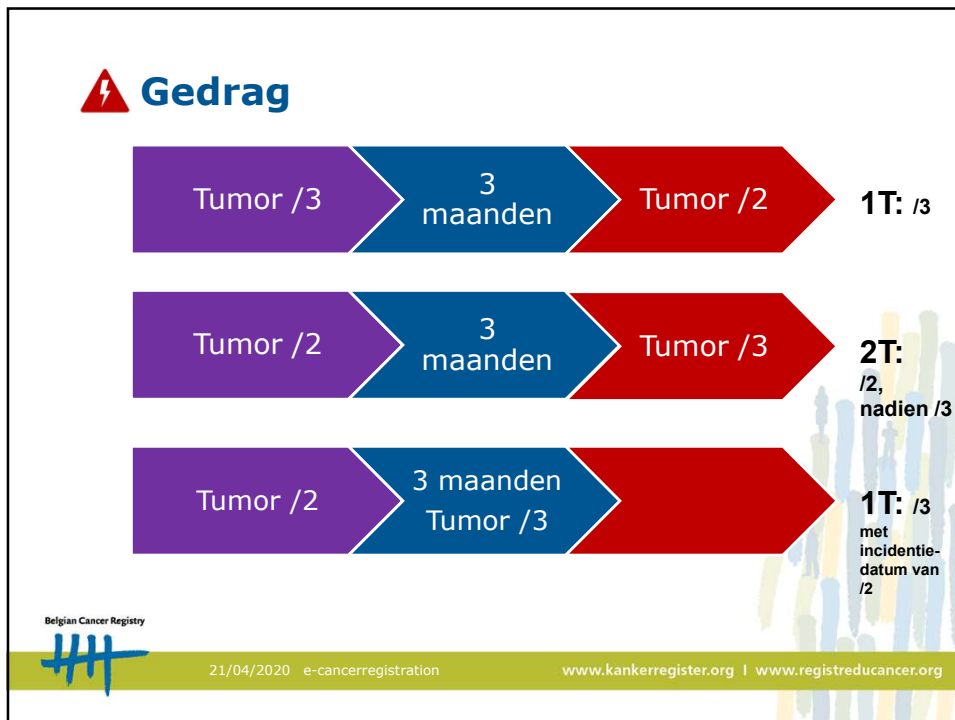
Gedrag

Tumor /3

3 maanden

Tumor /2

1T: /3

Tumor /2

3 maanden

Tumor /3

2T: /2, nadien /3

Tumor /2

3 maanden Tumor /3

1T: /3 met incidentiedatum van /2

Belgian Cancer Registry

21/04/2020 e-cancerregistration

www.kankerregister.org I www.registreducancer.org